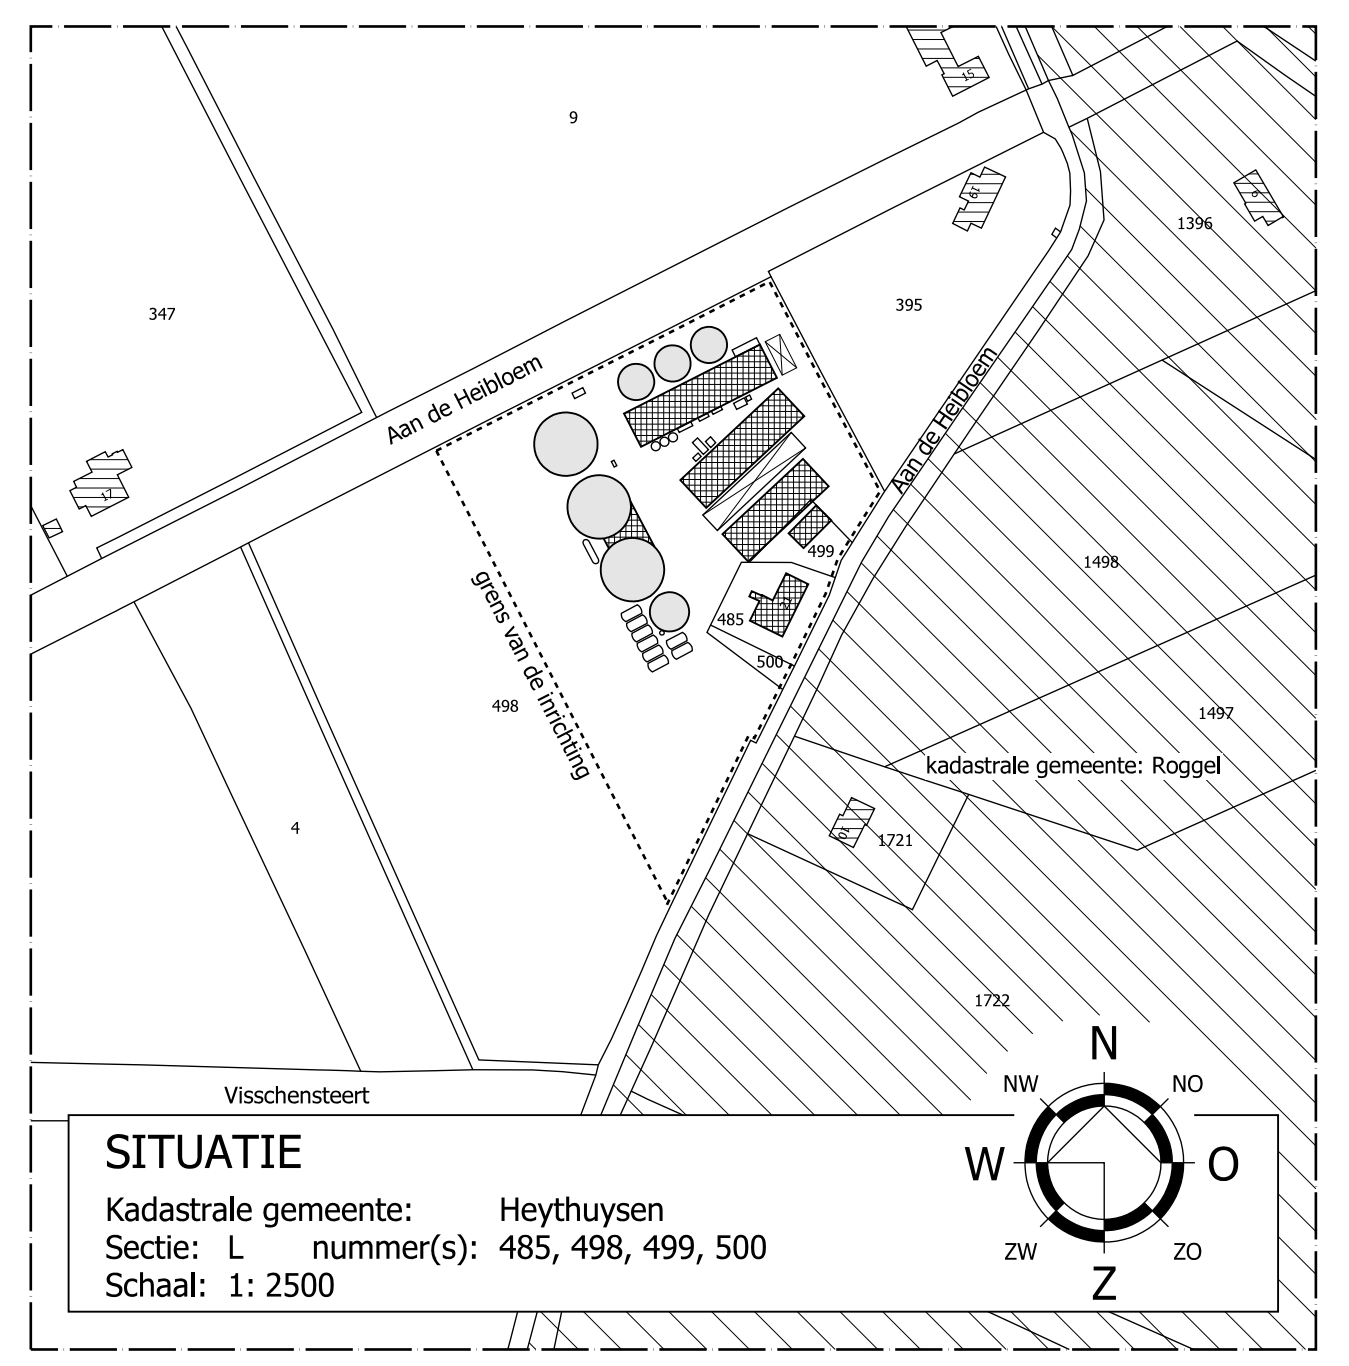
9

15

19

8

1396

347

395

Aan de Heibloem

Aan de Heibloem

17

499

485

21

500

grens van de inrichting

498

1498

1497

kadastrale gemeente: Roggel

4

10

1721

1722

Visschensteert

SITUATIE

Kadastrale gemeente: Heythuysen
Sectie: L nummer(s): 485, 498, 499, 500
Schaal: 1: 2500

N
NW
NO
W
O
ZW
ZO
Z